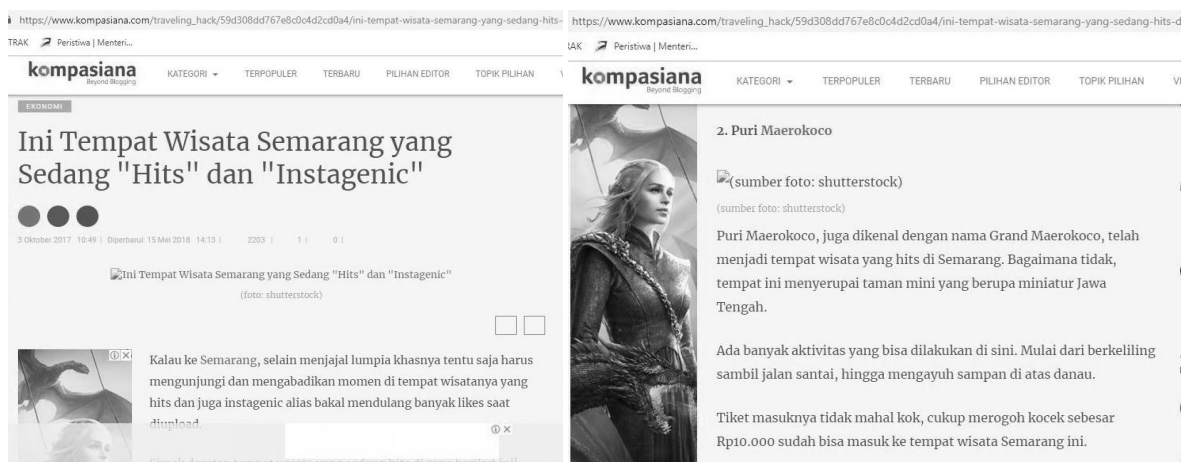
https://www.kompasiana.com/traveling_hack/59d308dd767e8c0c4d2cd0a4/ini-tempat-wisata-semarang-yang-sedang-hits-

TRAK Peristiwa | Menteri...

kompasiana Beyond Blogging KATEGORI TERPOPULER TERBARU PILIHAN EDITOR TOPIK PILIHAN

EKONOMI

Ini Tempat Wisata Semarang yang Sedang "Hits" dan "Instagenic"

3 Oktober 2017 10:49 | Diperbarui: 15 Mei 2018 14:13 | 2203 | 1 | 0 |

Ini Tempat Wisata Semarang yang Sedang "Hits" dan "Instagenic"

(foto: shutterstock)

Kalau ke Semarang, selain menjajal lumpia khasnya tentu saja harus mengunjungi dan mengabadikan momen di tempat wisatanya yang hits dan juga instagenic alias bakal mendulang banyak likes saat diupload.

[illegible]

https://www.kompasiana.com/traveling_hack/59d308dd767e8c0c4d2cd0a4/ini-tempat-wisata-semarang-yang-sedang-hits-d

AK Peristiwa | Menteri...

kompasiana Beyond Blogging KATEGORI TERPOPULER TERBARU PILIHAN EDITOR TOPIK PILIHAN

2. Puri Maerokoco

(sumber foto: shutterstock)

(sumber foto: shutterstock)

Puri Maerokoco, juga dikenal dengan nama Grand Maerokoco, telah menjadi tempat wisata yang hits di Semarang. Bagaimana tidak, tempat ini menyerupai taman mini yang berupa miniatur Jawa Tengah.

Ada banyak aktivitas yang bisa dilakukan di sini. Mulai dari berkeliling sambil jalan santai, hingga mengayuh sampan di atas danau.

Tiket masuknya tidak mahal kok, cukup merogoh kocek sebesar Rp10.000 sudah bisa masuk ke tempat wisata Semarang ini.